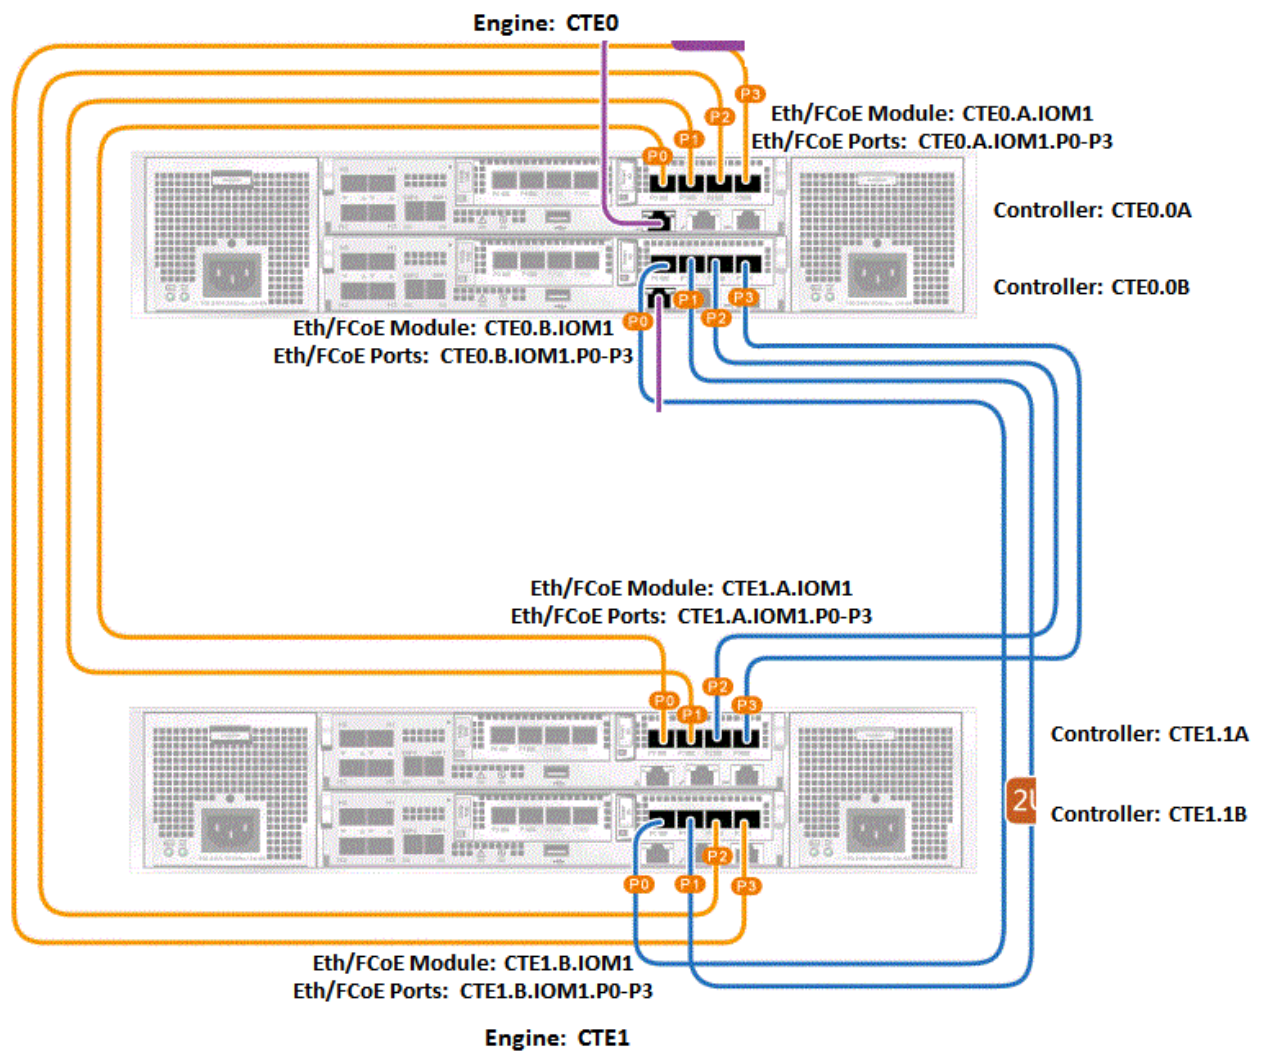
Engine: CTE0

P3
P2
P1
P0

Eth/FCoE Module: CTE0.A.IOM1
Eth/FCoE Ports: CTE0.A.IOM1.P0-P3

Controller: CTE0.0A

Controller: CTE0.0B

P1
P3
P0
P2

Eth/FCoE Module: CTE0.B.IOM1
Eth/FCoE Ports: CTE0.B.IOM1.P0-P3

Eth/FCoE Module: CTE1.A.IOM1
Eth/FCoE Ports: CTE1.A.IOM1.P0-P3

P0
P2
P1
P3

Controller: CTE1.1A

2U

Controller: CTE1.1B

P2
P0
P1
P3

Eth/FCoE Module: CTE1.B.IOM1
Eth/FCoE Ports: CTE1.B.IOM1.P0-P3

Engine: CTE1